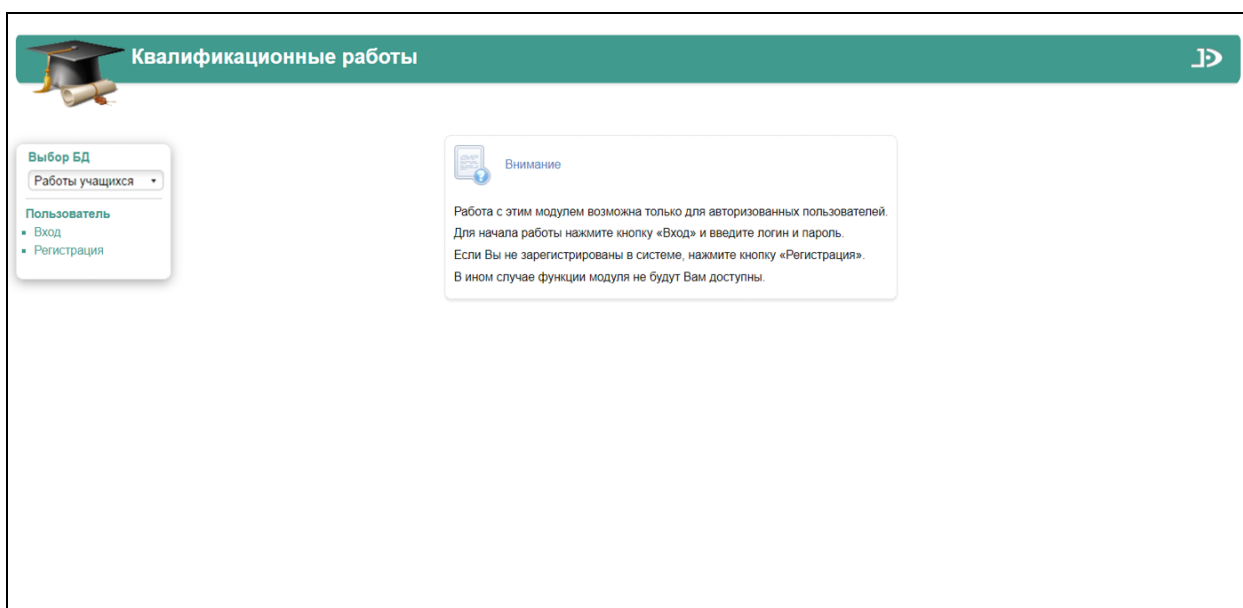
Квалификационные работы

Выбор БД
Работы учащихся

Пользователь
- Вход
- Регистрация

Внимание

Работа с этим модулем возможна только для авторизованных пользователей.
Для начала работы нажмите кнопку «Вход» и введите логин и пароль.
Если Вы не зарегистрированы в системе, нажмите кнопку «Регистрация».
В ином случае функции модуля не будут Вам доступны.